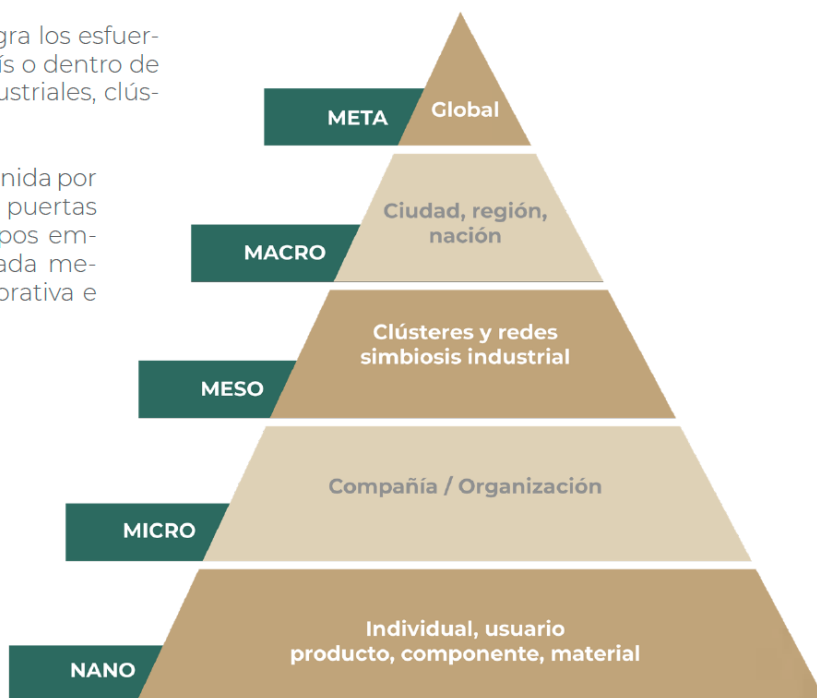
gra los esfuerís o dentro de ustriales, clús-

nida por puertas pos emada meorativa e

META Global

MACRO Ciudad, región, nación

MESO Clústeres y redes simbiosis industrial

MICRO Compañía / Organización

NANO Individual, usuario producto, componente, material